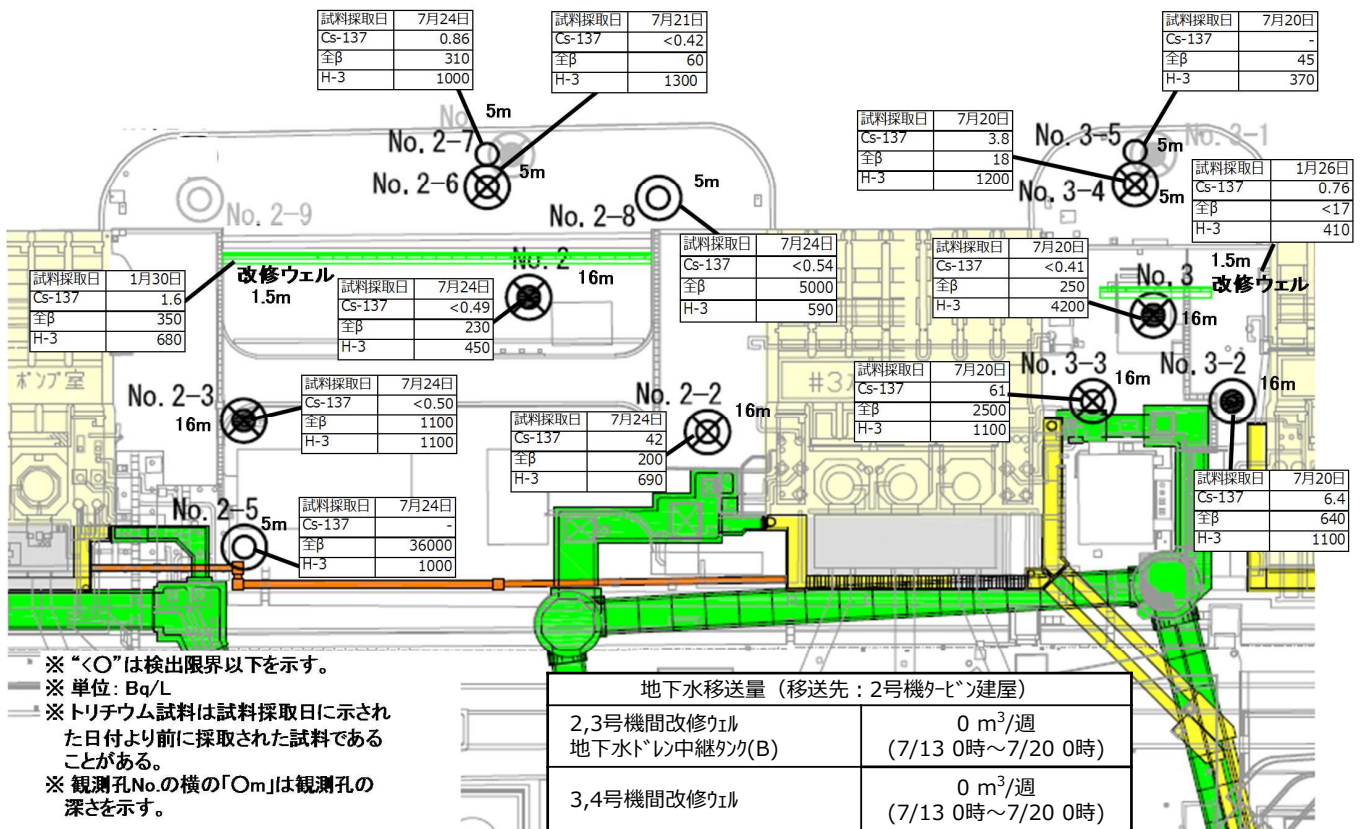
| 試料採取日 | 7月24日 |
|---|---|
| Cs-137 | 0.86 |
| 全β | 310 |
| H-3 | 1000 |

| 試料採取日 | 7月21日 |
|---|---|
| Cs-137 | <0.42 |
| 全β | 60 |
| H-3 | 1300 |

| 試料採取日 | 7月20日 |
|---|---|
| Cs-137 | - |
| 全β | 45 |
| H-3 | 370 |

| 試料採取日 | 7月20日 |
|---|---|
| Cs-137 | 3.8 |
| 全β | 18 |
| H-3 | 1200 |

| 試料採取日 | 1月26日 |
|---|---|
| Cs-137 | 0.76 |
| 全β | <17 |
| H-3 | 410 |

5m
No. 2-7
No. 2-6
5m
No. 2-9
No. 2-8
5m
No. 3-5
5m
No. 3-4
5m

| 試料採取日 | 7月24日 |
|---|---|
| Cs-137 | <0.54 |
| 全β | 5000 |
| H-3 | 590 |

| 試料採取日 | 7月20日 |
|---|---|
| Cs-137 | <0.41 |
| 全β | 250 |
| H-3 | 4200 |

1.5m
改修ウェル
改修ウェル
1.5m
No. 2
16m
No. 3
16m

| 試料採取日 | 1月30日 |
|---|---|
| Cs-137 | 1.6 |
| 全β | 350 |
| H-3 | 680 |

| 試料採取日 | 7月24日 |
|---|---|
| Cs-137 | <0.49 |
| 全β | 230 |
| H-3 | 450 |

ポンプ室
No. 2-3
16m

| 試料採取日 | 7月24日 |
|---|---|
| Cs-137 | <0.50 |
| 全β | 1100 |
| H-3 | 1100 |

No. 2-2
16m

| 試料採取日 | 7月24日 |
|---|---|
| Cs-137 | 42 |
| 全β | 200 |
| H-3 | 690 |

| 試料採取日 | 7月20日 |
|---|---|
| Cs-137 | 61 |
| 全β | 2500 |
| H-3 | 1100 |

No. 3-3
16m
No. 3-2
16m

| 試料採取日 | 7月20日 |
|---|---|
| Cs-137 | 6.4 |
| 全β | 640 |
| H-3 | 1100 |

No. 2-5
5m

| 試料採取日 | 7月24日 |
|---|---|
| Cs-137 | - |
| 全β | 36000 |
| H-3 | 1000 |

※ "<○"は検出限界以下を示す。
※ 単位：Bq/L
※ トリチウム試料は試料採取日に示された日付より前に採取された試料であることがある。
※ 観測孔No.の横の「○m」は観測孔の深さを示す。

| 地下水移送量（移送先：2号機ﾀｰﾋﾞﾝ建屋） | |
|---|---|
| 2,3号機間改修ｳｪﾙ 地下水ﾄﾞﾚﾝ中継ﾀﾝｸ(B) | 0 $m^3$/週 (7/13 0時～7/20 0時) |
| 3,4号機間改修ｳｪﾙ | 0 $m^3$/週 (7/13 0時～7/20 0時) |